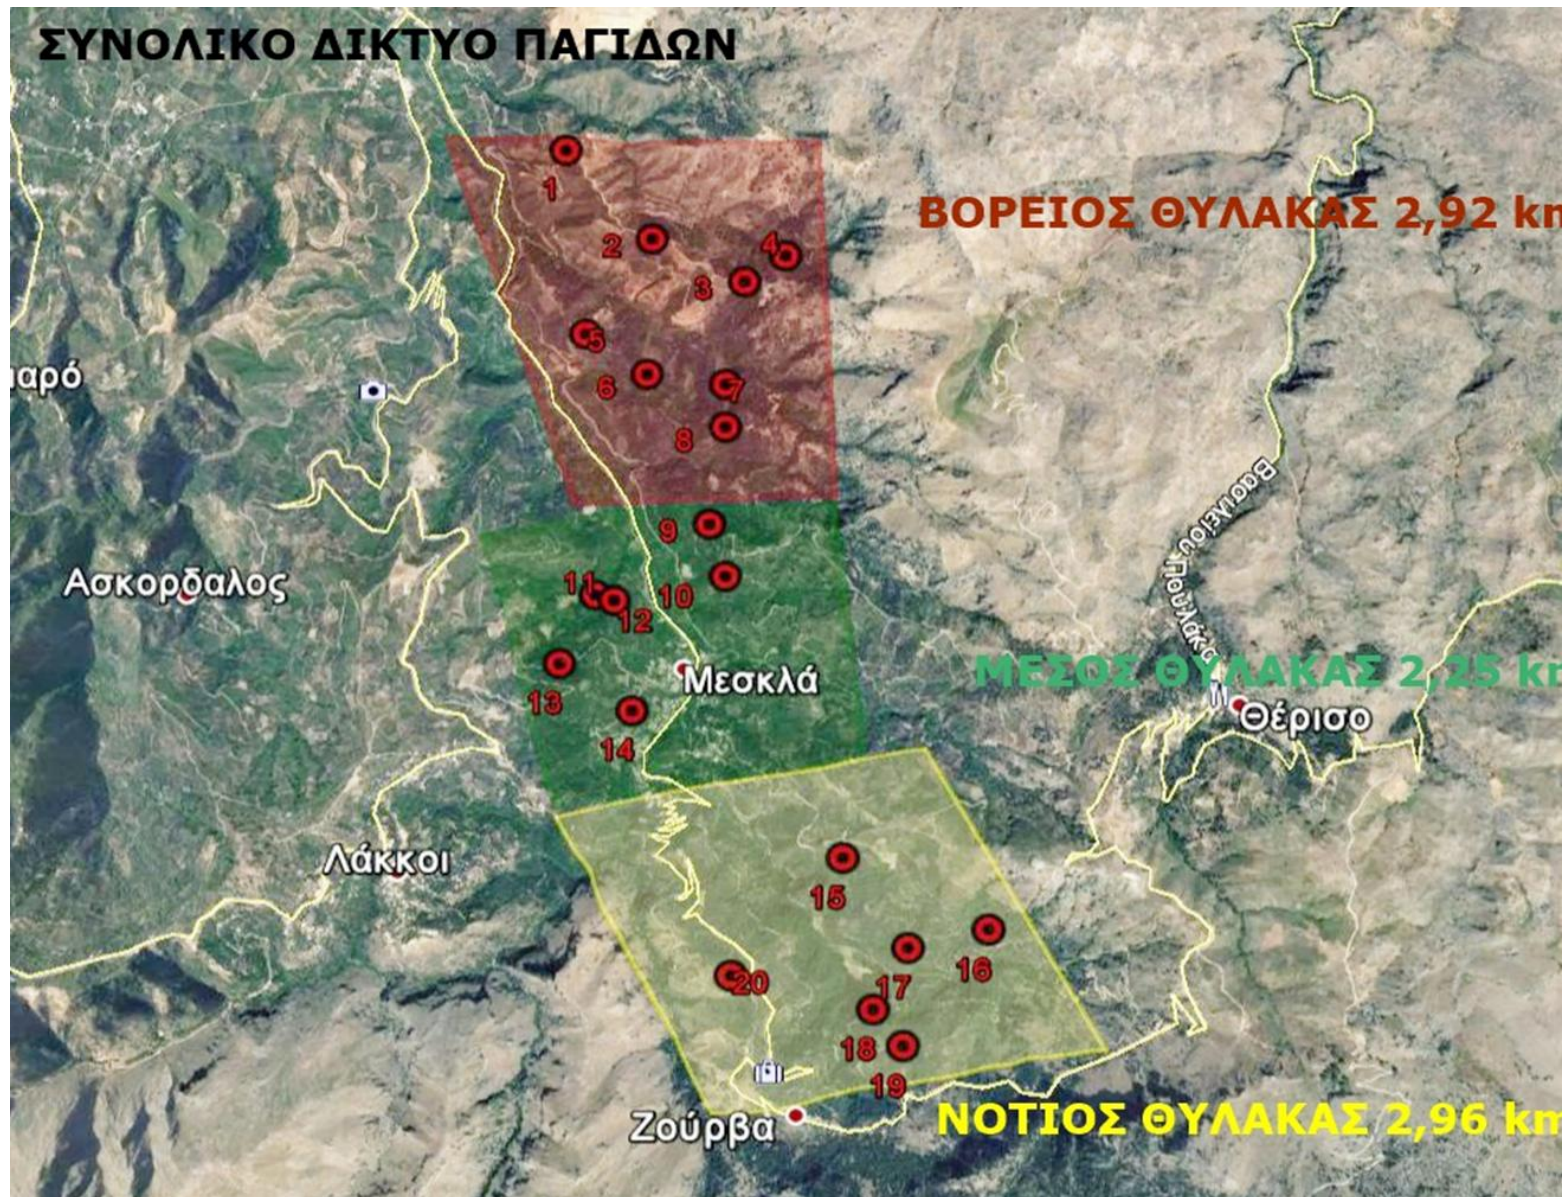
ΣΥΝΟΛΙΚΟ ΔΙΚΤΥΟ ΠΑΓΙΔΩΝ

ΒΟΡΕΙΟΣ ΘΥΛΑΚΑΣ 2,92 km

1
2
4
3
5
6
7
8
9
10
11
12

αρό

Ασκορδαλος

Μεσκλά

ΜΕΣΟΣ ΘΥΛΑΚΑΣ 2,25 km

Βασιλείου Πουλάκη

Θέρισο

13
14

Λάκκοι

15
16
17
20
18
19

Ζούρβα

ΝΟΤΙΟΣ ΘΥΛΑΚΑΣ 2,96 km